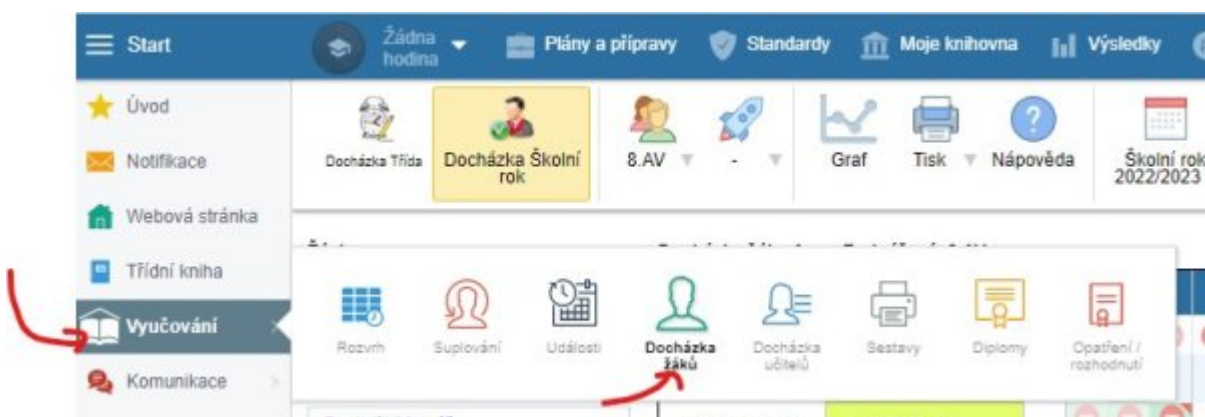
Start

Žádna hodina

Plány a přípravy

Standardy

Moje knihovna

Výsledky

Úvod

Notifikace

Webová stránka

Třídní kniha

Vyučování

Komunikace

Docházka Třída

Docházka Školní rok

8.AV

-

Graf

Tisk

Nápověda

Školní rok 2022/2023

Rozvrh

Suplování

Události

Docházka žáků

Docházka učitelů

Sestavy

Diplomy

Opatření / rozhodnutí